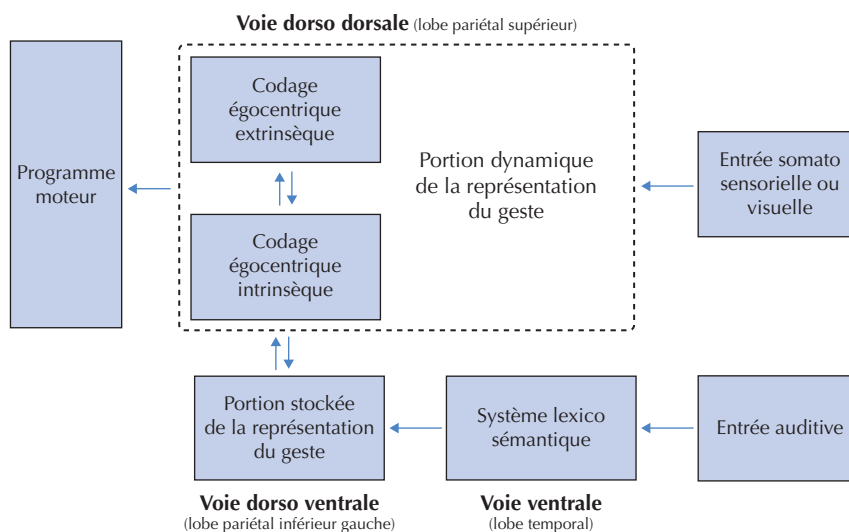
**Voie dorso dorsale** (lobe pariétal supérieur)

Programme moteur

Codage égocentrique extrinsèque

Codage égocentrique intrinsèque

Portion dynamique de la représentation du geste

Entrée somato sensorielle ou visuelle

Portion stockée de la représentation du geste

Système lexico sémantique

Entrée auditive

**Voie dorso ventrale** (lobe pariétal inférieur gauche)

**Voie ventrale** (lobe temporal)